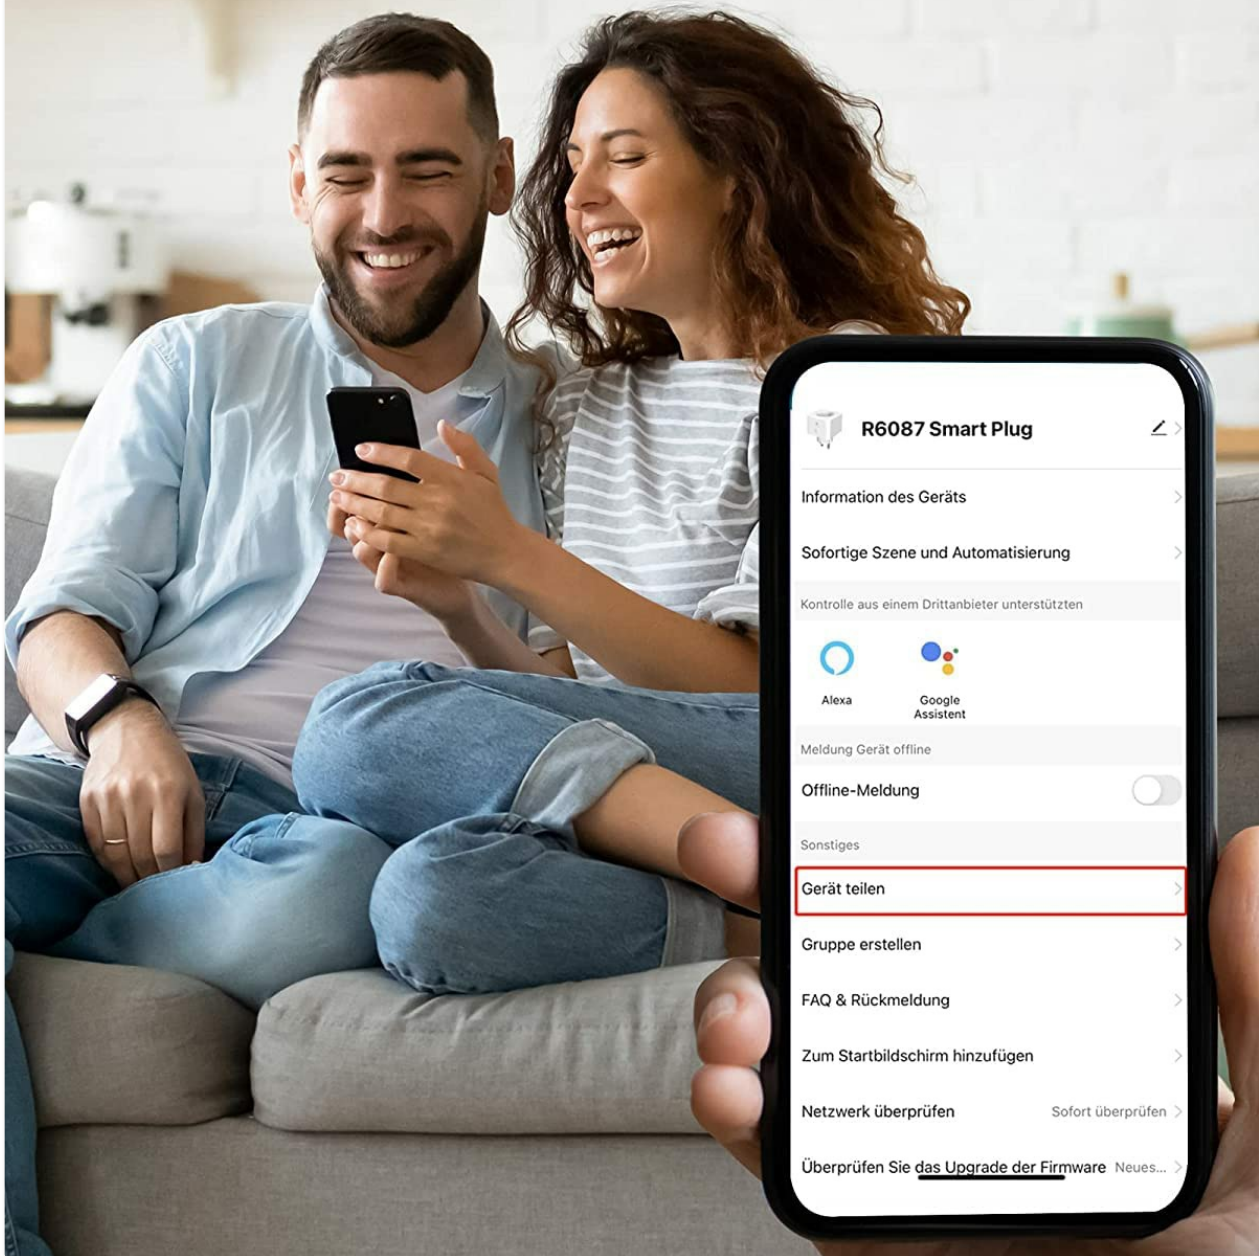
R6087 Smart Plug

Information des Geräts

Sofortige Szene und Automatisierung

Kontrolle aus einem Drittanbieter unterstützten

Alexa

Google Assistent

Meldung Gerät offline

Offline-Meldung

Sonstiges

Gerät teilen

Gruppe erstellen

FAQ & Rückmeldung

Zum Startbildschirm hinzufügen

Netzwerk überprüfen Sofort überprüfen

Überprüfen Sie das Upgrade der Firmware Neues...